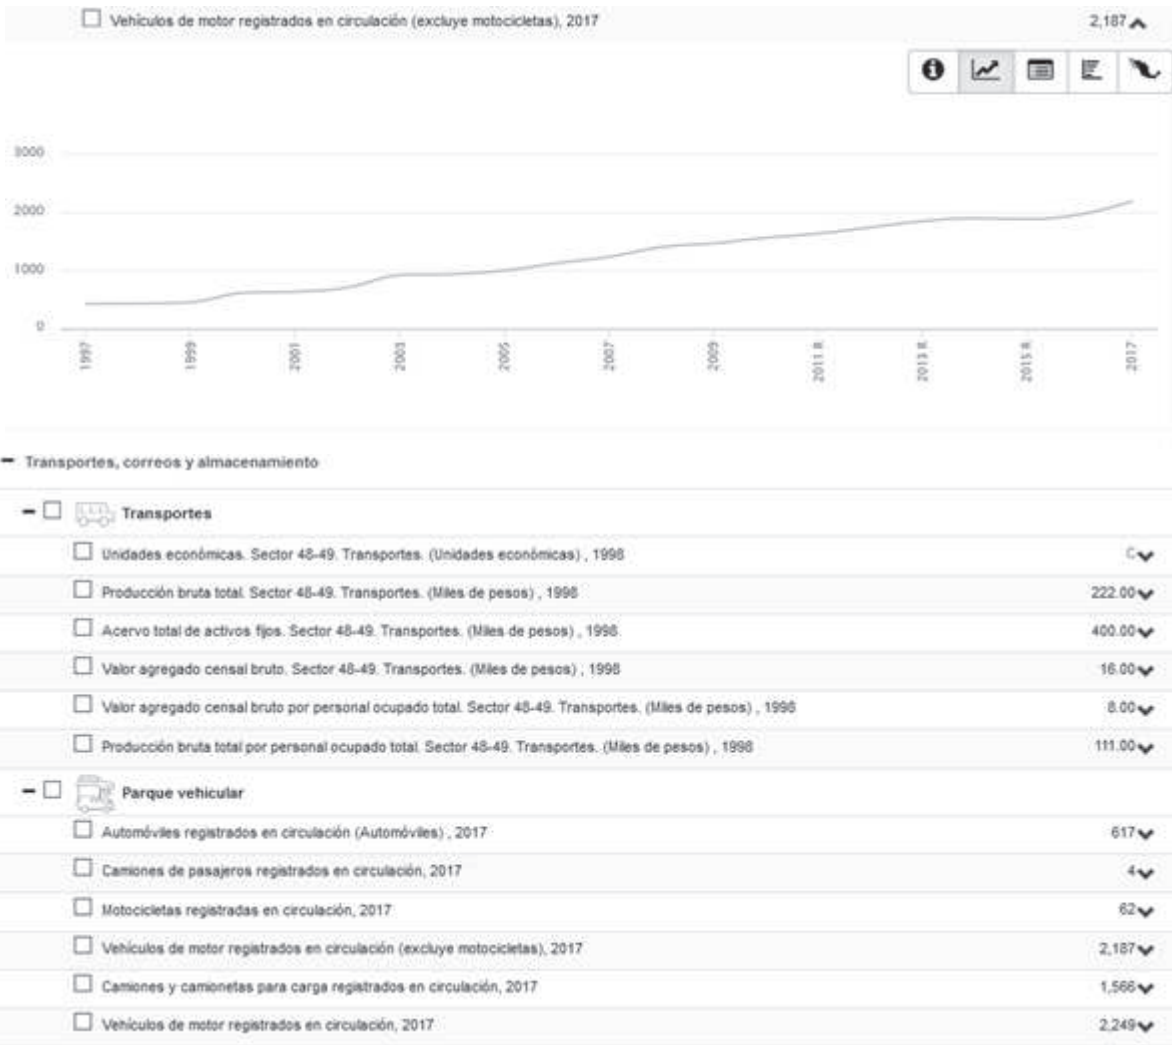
Vehículos de motor registrados en circulación (excluye motocicletas), 2017 2,187

3000
2000
1000
0

1997
1999
2001
2003
2005
2007
2009
2011 R
2013 R
2015 R
2017

Transportes, correos y almacenamiento

Transportes

Unidades económicas. Sector 48-49. Transportes. (Unidades económicas) , 1998 C

Producción bruta total. Sector 48-49. Transportes. (Miles de pesos) , 1998 222.00

Acervo total de activos fijos. Sector 48-49. Transportes. (Miles de pesos) , 1998 400.00

Valor agregado censal bruto. Sector 48-49. Transportes. (Miles de pesos) , 1998 16.00

Valor agregado censal bruto por personal ocupado total. Sector 48-49. Transportes. (Miles de pesos) , 1998 8.00

Producción bruta total por personal ocupado total. Sector 48-49. Transportes. (Miles de pesos) , 1998 111.00

Parque vehicular

Automóviles registrados en circulación (Automóviles) , 2017 617

Camiones de pasajeros registrados en circulación, 2017 4

Motocicletas registradas en circulación, 2017 62

Vehículos de motor registrados en circulación (excluye motocicletas), 2017 2,187

Camiones y camionetas para carga registrados en circulación, 2017 1,566

Vehículos de motor registrados en circulación, 2017 2,249